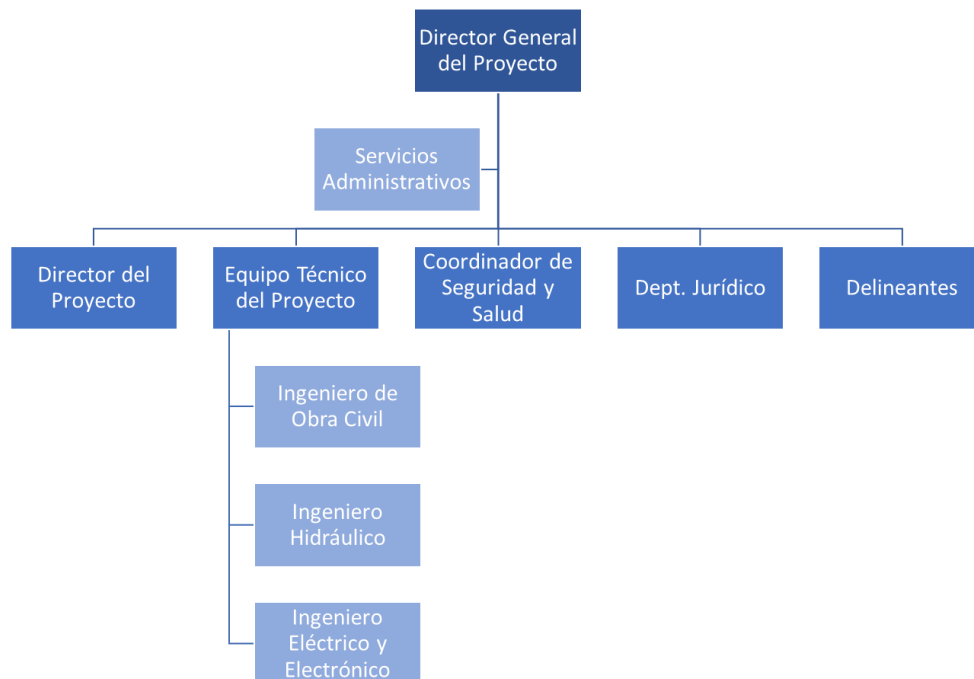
Director General del Proyecto

Servicios Administrativos

Director del Proyecto

Equipo Técnico del Proyecto

Coordinador de Seguridad y Salud

Dept. Jurídico

Delineantes

Ingeniero de Obra Civil

Ingeniero Hidráulico

Ingeniero Eléctrico y Electrónico